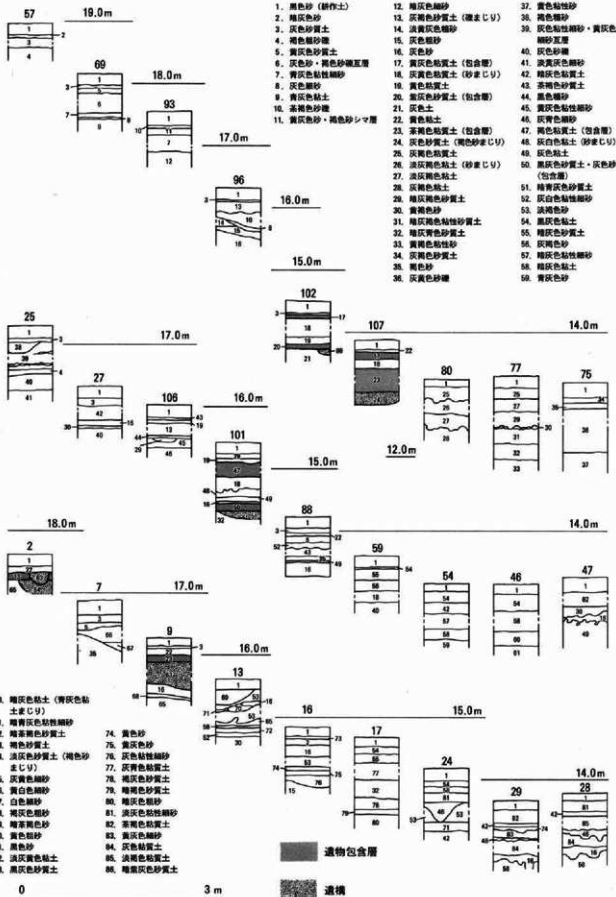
57
19.0m
1
2
3
4
69
18.0m
1
3
5
6
7
8
93
17.0m
1
10
11
7
12
96
16.0m
1
3
13
14
16
8
18

1. 黒色砂（耕作土）
2. 暗灰色砂
3. 灰色砂質土
4. 褐色細砂礫
5. 黄灰色砂質土
6. 灰色砂・褐色砂礫互層
7. 青灰色粘性細砂
8. 灰色細砂
9. 青灰色粘土
10. 茶褐色砂礫
11. 黄灰色砂・褐色砂シマ層
12. 暗灰色細砂
13. 灰黄褐色砂質土（礫まじり）
14. 淡黄灰色細砂
15. 灰色粗砂
16. 灰色砂
17. 黄灰色粘質土（包含層）
18. 灰黄色粘質土（砂まじり）
19. 黄色粘質土
20. 黄灰色砂質土（包含層）
21. 灰色土
22. 黄色粘土
23. 茶褐色粘質土（包含層）
24. 灰色砂質土（褐色砂まじり）
25. 灰黄色粘質土
26. 淡灰褐色粘土（砂まじり）
27. 淡灰褐色粘土
28. 灰色粘土
29. 暗灰褐色砂質土
30. 黄褐色砂
31. 暗灰褐色粘性砂質土
32. 暗灰青色砂質土
33. 暗黄褐色粘性砂
34. 灰褐色砂質土
35. 褐色砂
36. 灰黄色砂礫
37. 黄色粘性砂
38. 褐色粗砂
39. 灰色粘性細砂・黄灰色細砂互層
40. 灰色砂礫
41. 淡黄灰色細砂
42. 暗灰色粘質土
43. 茶褐色砂質土
44. 黒色粗砂
45. 黄灰色粘性細砂
46. 灰青色細砂
47. 灰褐色砂質土（包含層）
48. 灰白色粘土（砂まじり）
49. 灰色粘土
50. 黒灰色砂質土・灰色砂（包含層）
51. 暗青灰色砂質土
52. 灰白色粘性細砂
53. 淡褐色砂
54. 黒灰色粘土
55. 暗灰色砂質土
56. 灰褐色砂
57. 暗灰色粘性細砂
58. 暗灰色粘土
59. 青灰色砂

15.0m
102
1
3
17
18
19
20
21
25
1
3
38
4
40
41
17.0m
107
14.0m
1
17
22
18
23
27
1
3
42
30
15
40
106
16.0m
1
43
13
19
44
29
45
45
101
15.0m
1
19
47
18
48
49
18
50
80
1
25
26
27
28
77
1
29
27
30
31
32
33
75
1
35
24
36
37
12.0m
18.0m
2
1
27
65
88
14.0m
1
3
52
22
43
49
59
1
54
58
18
40
54
1
54
42
57
58
59
46
1
54
58
60
61
47
1
62
30
63
7
17.0m
1
3
5
65
67
35
9
1
3
72
77
16.0m
16
68
65
13
69
70
71
53
72
52
30
16
15.0m
1
73
16
53
74
75
15
76
17
1
54
16
77
78
79
80
24
1
55
54
81
53
82
71
42
14.0m
29
1
82
42
74
48
84
58
28
1
81
85
84
16
58

. 暗灰色粘土（青灰色粘土まじり）
. 暗青灰色粘性細砂
. 暗茶褐色砂質土
. 褐色砂質土
. 淡灰色砂質土（褐色砂まじり）
. 灰黄色細砂
. 黄白色細砂
. 白色細砂
. 褐灰色粗砂
. 暗茶褐色砂
. 黄色粗砂
. 黒色砂
. 淡灰黄色粘土
. 黒灰色砂質土
74. 黄色砂
75. 黄灰色砂
76. 灰色粘性細砂
77. 灰青色粘質土
78. 褐灰色砂質土
79. 暗褐色砂質土
80. 暗灰褐色砂
81. 淡灰色粘性細砂
82. 茶褐色粘質土
83. 暗灰色砂
84. 灰色粘質土
85. 淡褐色粘質土
86. 暗黄灰色砂質土

遺物包含層
遺構
0
3m